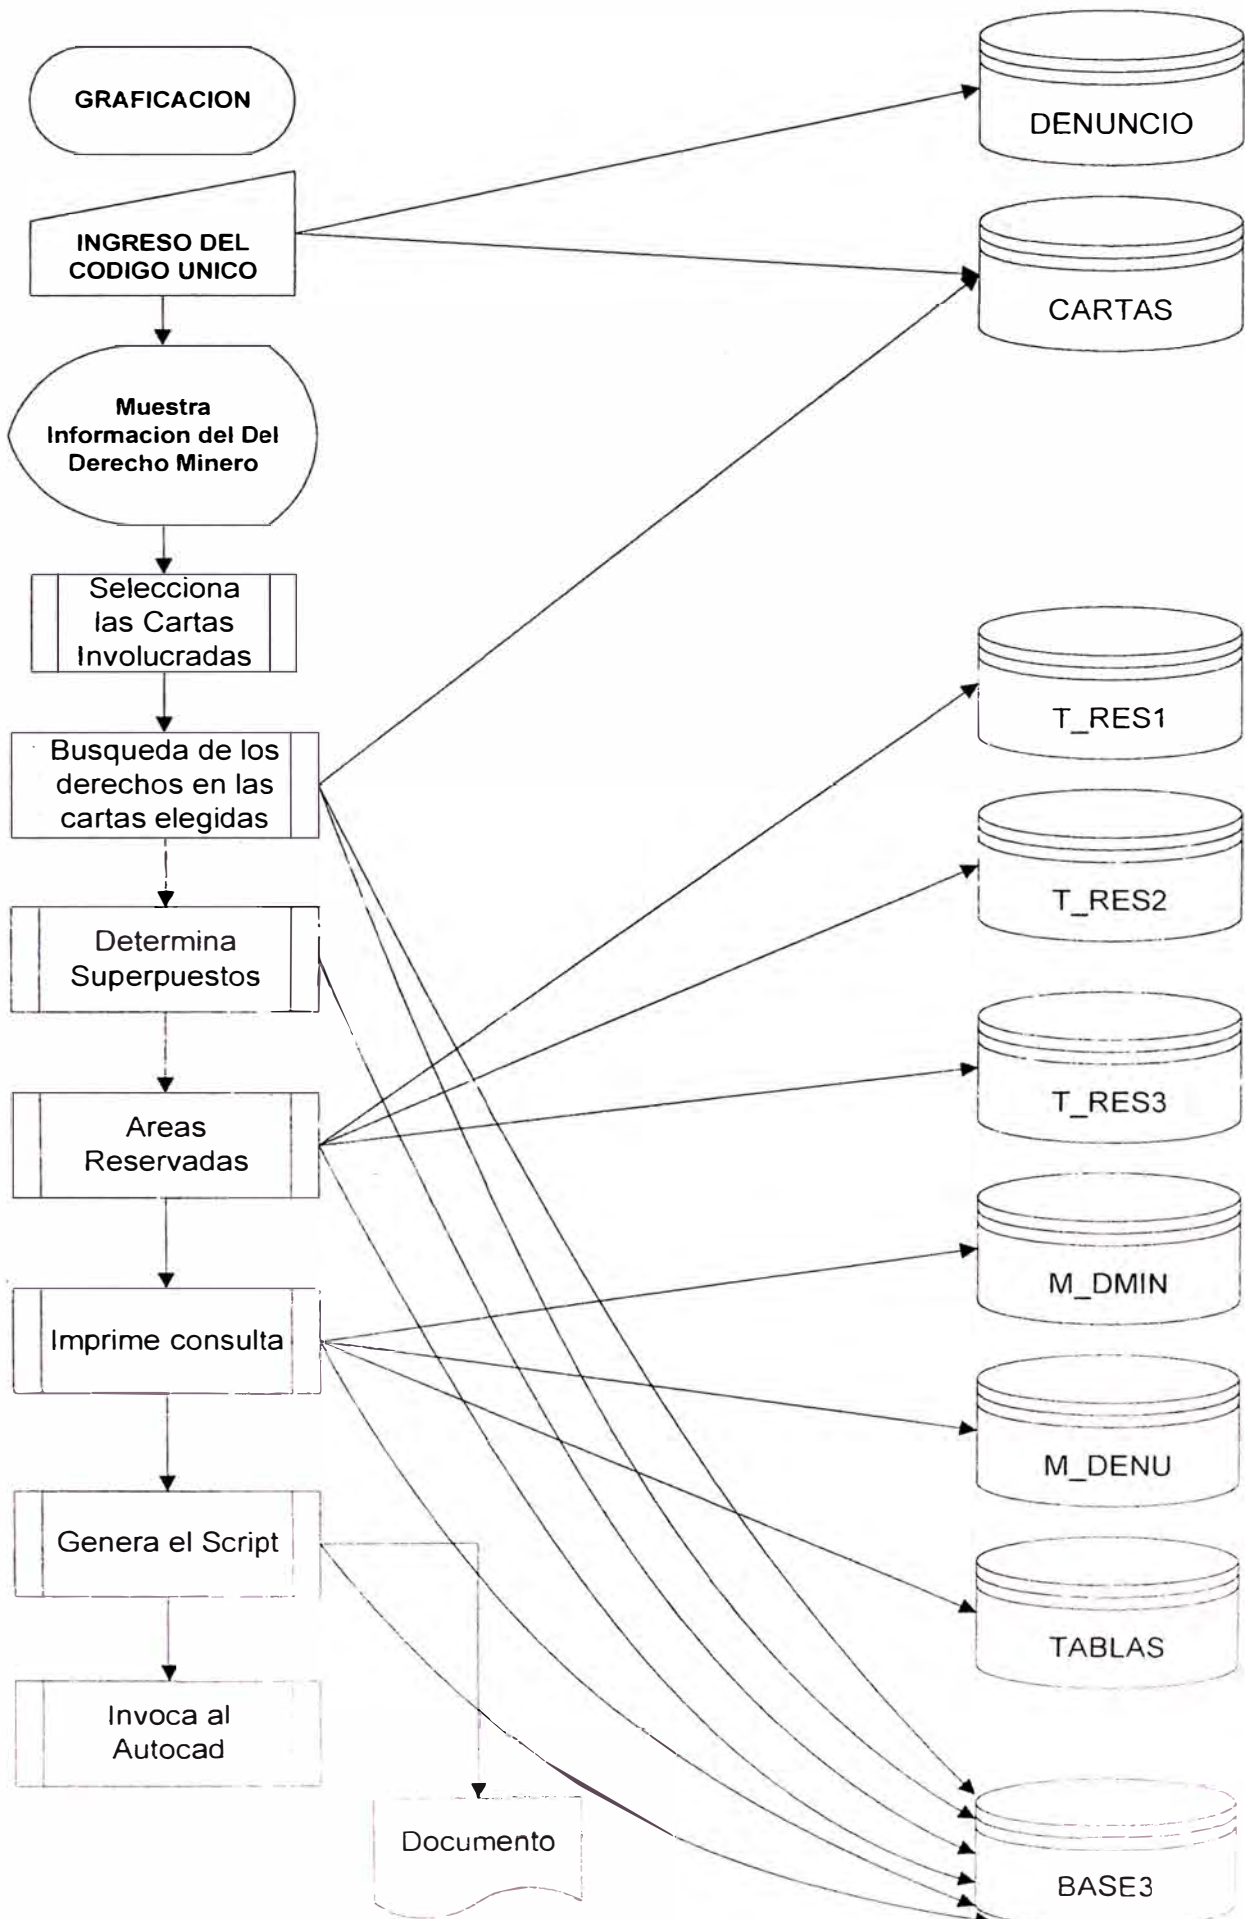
GRAFICACION

INGRESO DEL CODIGO UNICO

Muestra Informacion del Del Derecho Minero

Selecciona las Cartas Involucradas

Busqueda de los derechos en las cartas elegidas

Determina Superpuestos

Areas Reservadas

Imprime consulta

Genera el Script

Invoca al Autocad

Documento

DENUNCIO

CARTAS

T_RES1

T_RES2

T_RES3

M_DMIN

M_DENU

TABLAS

BASE3